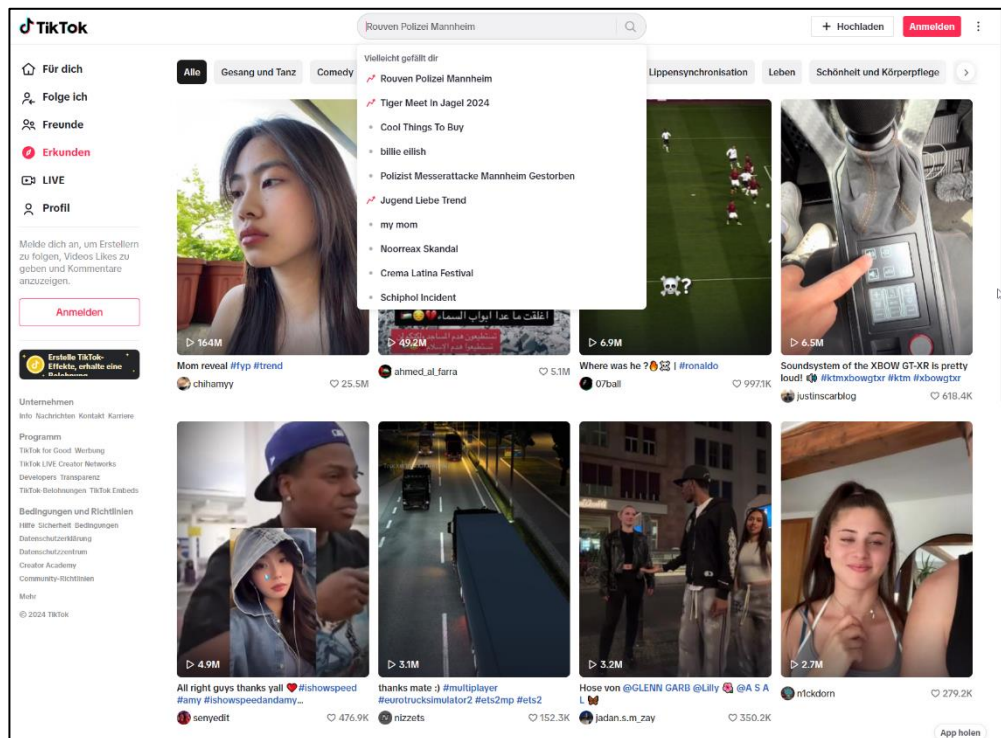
TikTok

Rouven Polizei Mannheim

+ Hochladen
Anmelden

Für dich
Folge ich
Freunde
Erkunden
LIVE
Profil

Melde dich an, um Erstellern zu folgen, Videos Likes zu geben und Kommentare anzuzeigen.

Anmelden

Erstelle TikTok-Effekte, erhalte eine Belohnung

Unternehmen
Info Nachrichten Kontakt Karriere

Programm
TikTok for Good Werbung
TikTok LIVE Creator Networks
Developers Transparenz
TikTok Belohnungen TikTok Embeds

Bedingungen und Richtlinien
Hilfe Sicherheit Bedingungen
Datenschutzerklärung
Datenschutzzentrum
Creator Academy
Community-Richtlinien

Mehr

© 2024 TikTok

Alle
Gesang und Tanz
Comedy
Lippensynchronisation
Leben
Schönheit und Körperpflege

Vielleicht gefällt dir
Rouven Polizei Mannheim
Tiger Meet in Jagel 2024
Cool Things To Buy
billie eilish
Polizist Messerattacke Mannheim Gestorben
Jugend Liebe Trend
my mom
Noorreax Skandal
Crema Latina Festival
Schiphol Incident

164M
Mom reveal #fyp #trend
chihamyy
25.5M

أغلقت ما عدا أبواب السماء
49.2M
ahmed_al_farra
5.1M

6.9M
Where was he ? | #ronaldo
07ball
997.1K

6.5M
Soundsystem of the XBOW GT-XR is pretty loud! #ktmxbowgtxr #ktm #xbowgtxr
justinscarblog
618.4K

4.9M
All right guys thanks yall #ishowspeed #amy #ishowspeedandamy...
senyedit
476.9K

3.1M
thanks mate :) #multiplayer #eurotrucksimulator2 #ets2mp #ets2
nizzets
152.3K

3.2M
Hose von @GLENN GARB @Lilly @A S A L
jadan.s.m_zay
350.2K

2.7M
n1ckdorn
279.2K

App holen